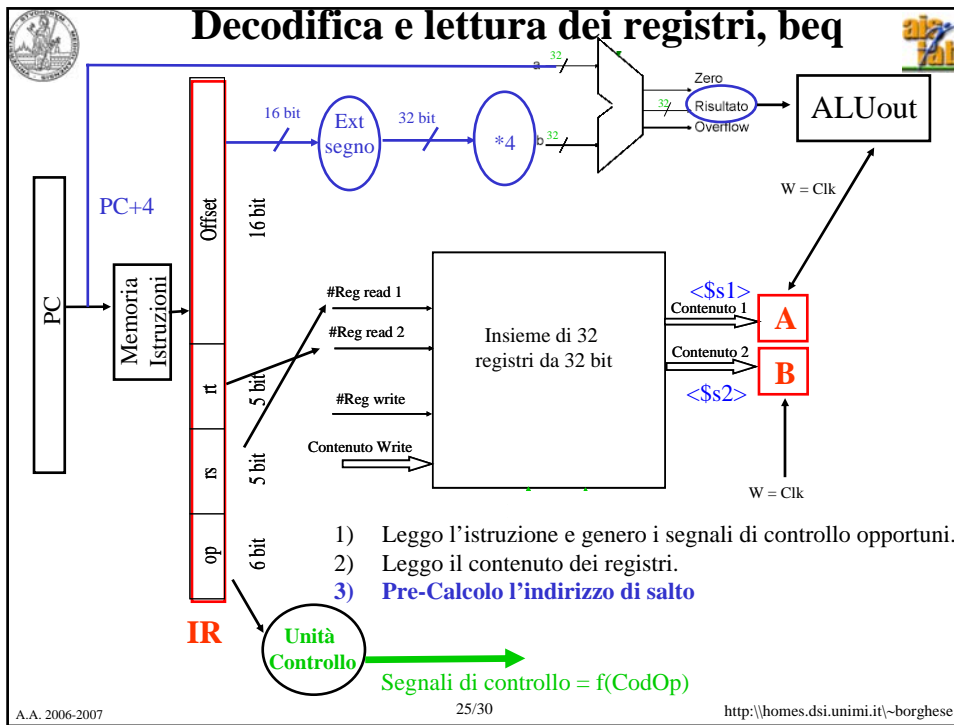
Decodifica e lettura dei registri, beq

a 32
b 32
Zero
32 Risultato
Overflow
ALUout

16 bit
Ext segno
32 bit
*4

W = Clk

PC+4

PC

Memoria Istruzioni

Offset
16 bit

rt
5 bit

rs
5 bit

op
6 bit

IR

#Reg read 1
#Reg read 2
#Reg write
Contenuto Write

Insieme di 32 registri da 32 bit

<\$s1>
Contenuto 1
A
Contenuto 2
B
<\$s2>

W = Clk

1) Leggo l’istruzione e genero i segnali di controllo opportuni.
2) Leggo il contenuto dei registri.
3) Pre-Calcolo l’indirizzo di salto

Unità Controllo

Segnali di controllo = f(CodOp)

A.A. 2006-2007
25/30
http:\\homes.dsi.unimi.it\~borghese